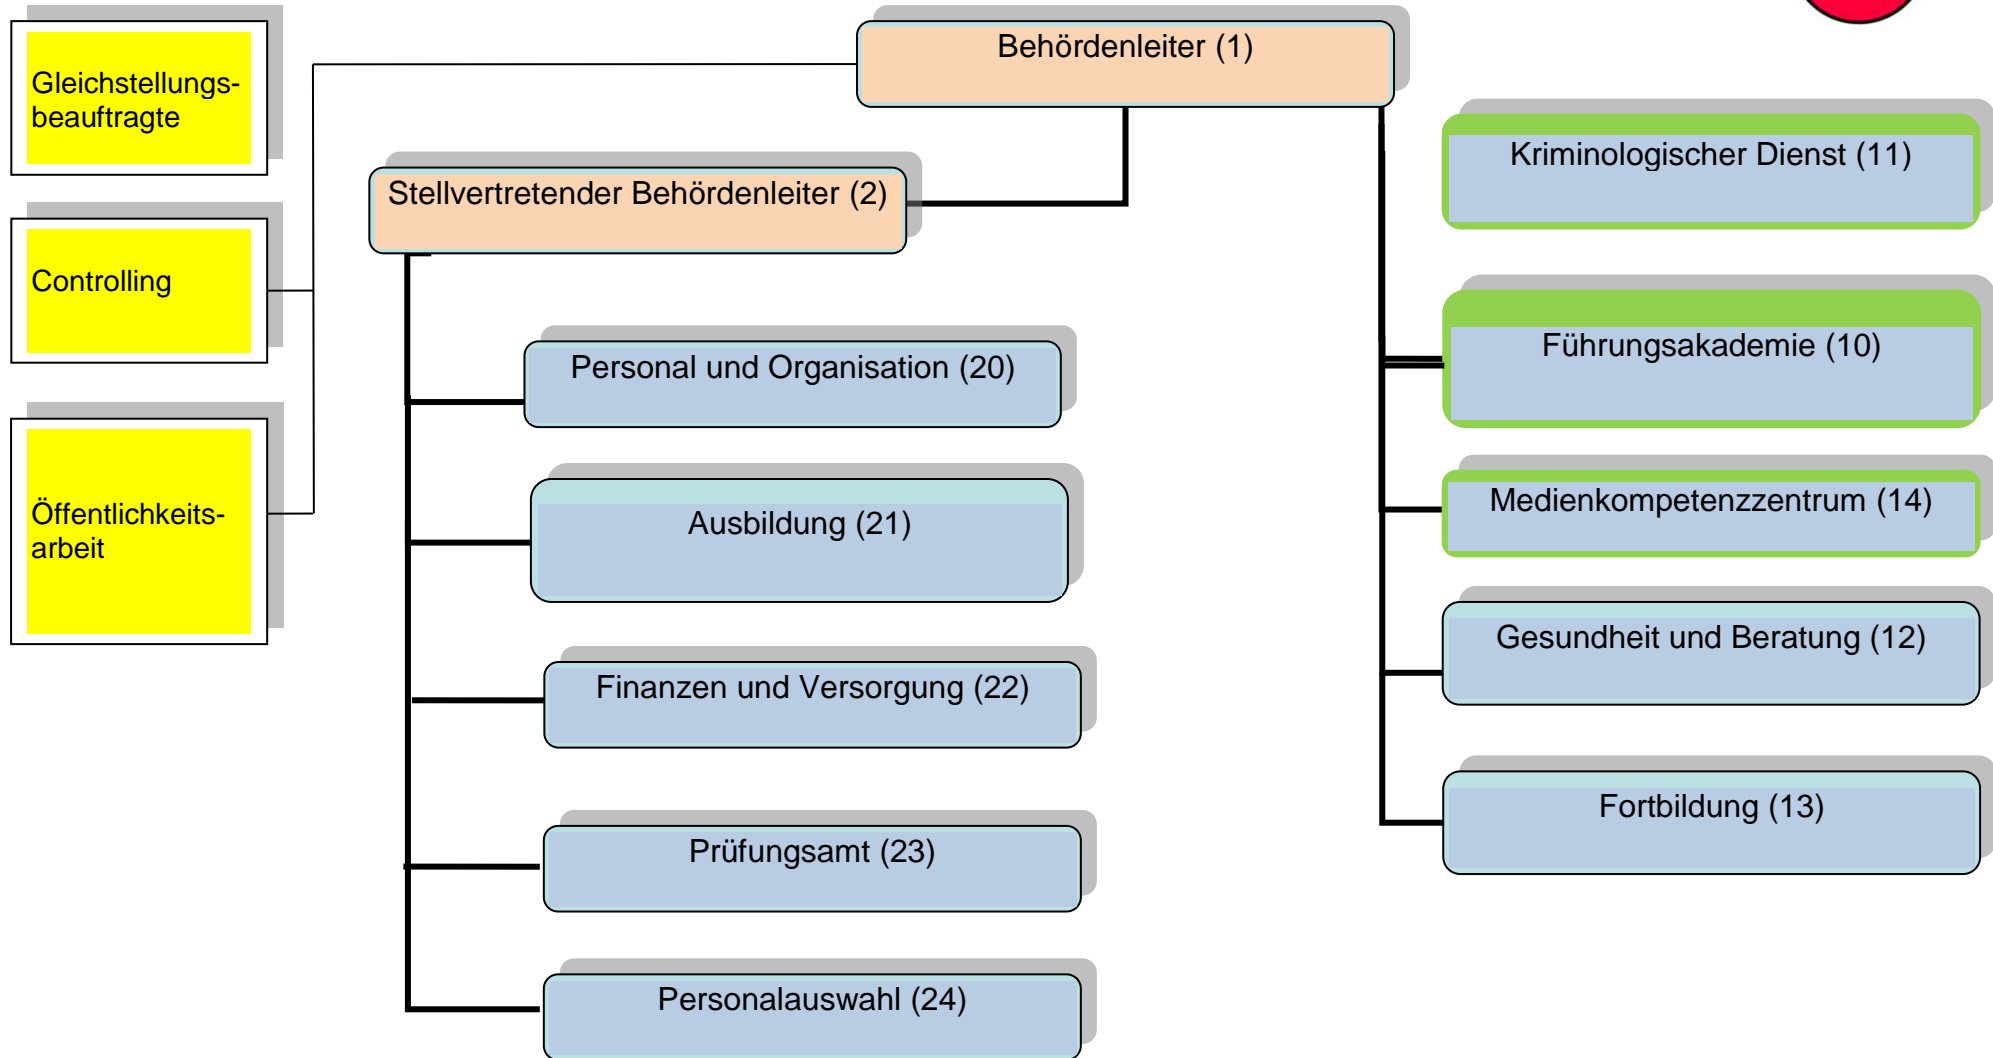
Behördenleiter (1)

Gleichstellungsbeauftragte

Controlling

Öffentlichkeitsarbeit

Stellvertretender Behördenleiter (2)

Personal und Organisation (20)

Ausbildung (21)

Finanzen und Versorgung (22)

Prüfungsamt (23)

Personalauswahl (24)

Kriminologischer Dienst (11)

Führungsakademie (10)

Medienkompetenzzentrum (14)

Gesundheit und Beratung (12)

Fortbildung (13)